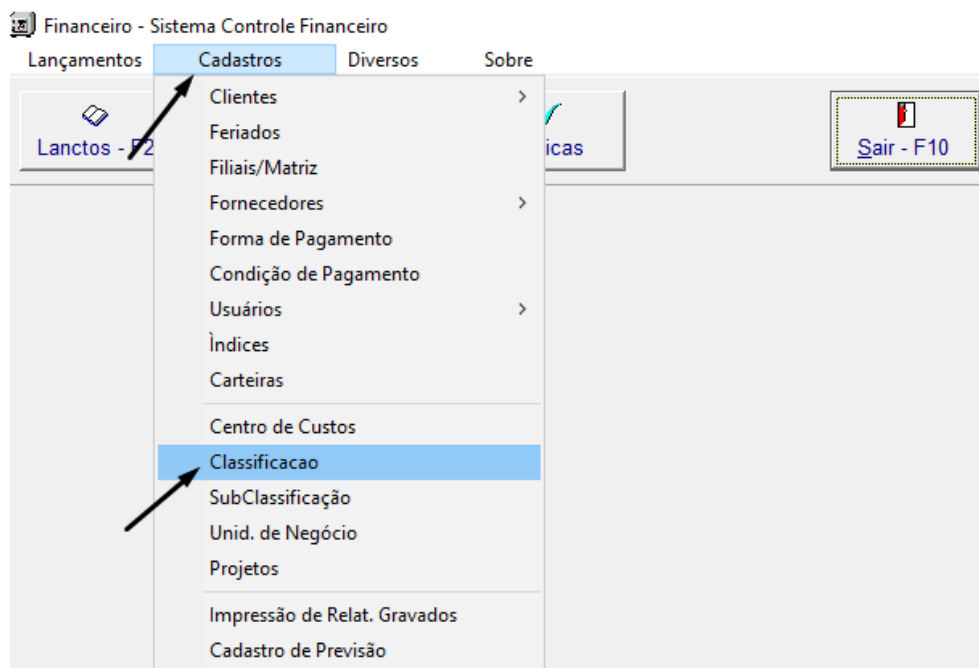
Financeiro - Sistema Controle Financeiro

Lançamentos Cadastros Diversos Sobre

Lanctos - F2

icas

Sair - F10

Clientes
Feriados
Filiais/Matriz
Fornecedores
Forma de Pagamento
Condição de Pagamento
Usuários
Ìndices
Carteiras

Centro de Custos
Classificacao
SubClassificação
Unid. de Negócio
Projetos

Impressão de Relat. Gravados
Cadastro de Previsão